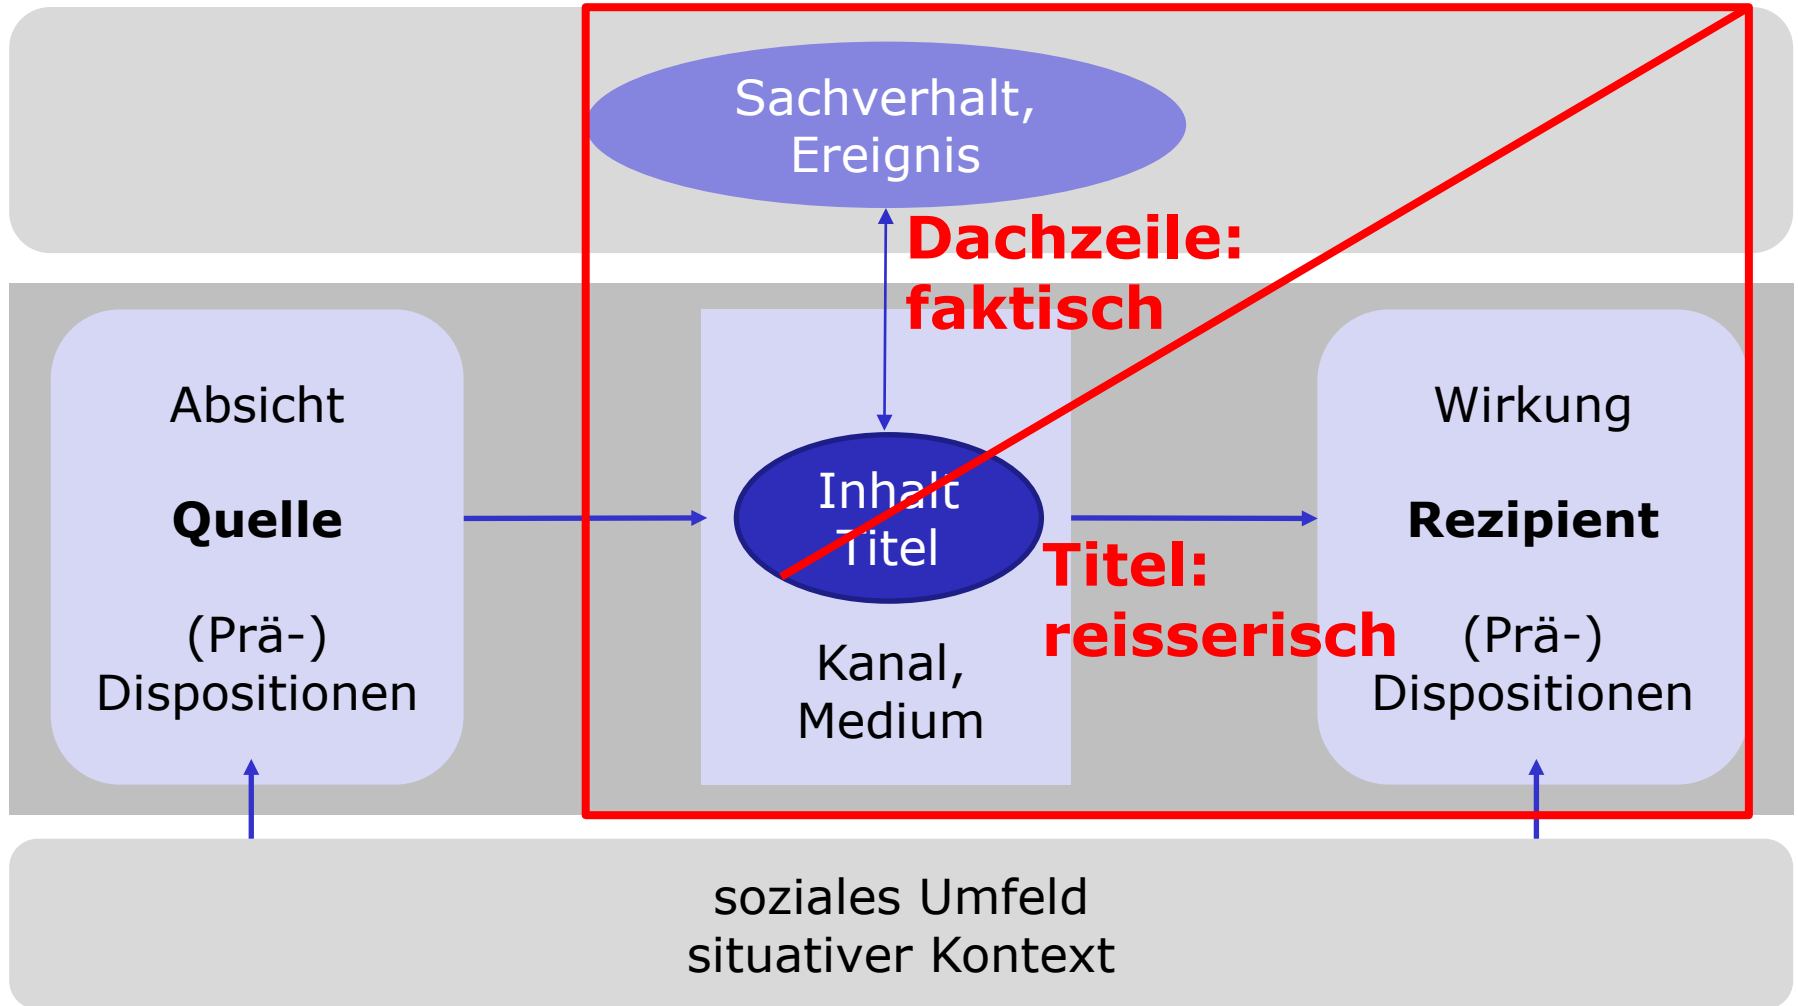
Sachverhalt, Ereignis

Dachzeile: faktisch

Absicht

Quelle

(Prä-) Dispositionen

Inhalt Titel

Kanal, Medium

Titel: reisserisch

Wirkung

Rezipient

(Prä-) Dispositionen

soziales Umfeld
situativer Kontext